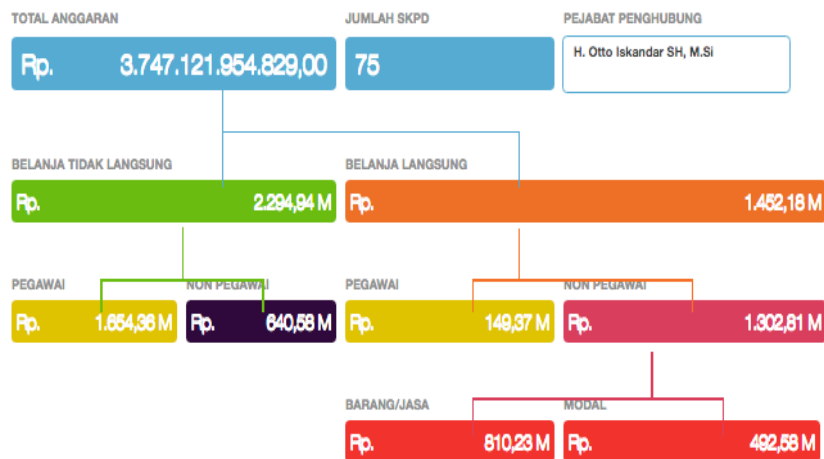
TOTAL ANGGARAN

Rp. 3.747.121.954.829,00

JUMLAH SKPD

75

PEJABAT PENGHUBUNG

H. Otto Iskandar SH, M.Si

BELANJA TIDAK LANGSUNG

Rp. 2.294,94 M

BELANJA LANGSUNG

Rp. 1.452,18 M

PEGAWAI

Rp. 1.654,36 M

NON PEGAWAI

Rp. 640,58 M

PEGAWAI

Rp. 149,37 M

NON PEGAWAI

Rp. 1.302,81 M

BARANG/JASA

Rp. 810,23 M

MODAL

Rp. 492,58 M